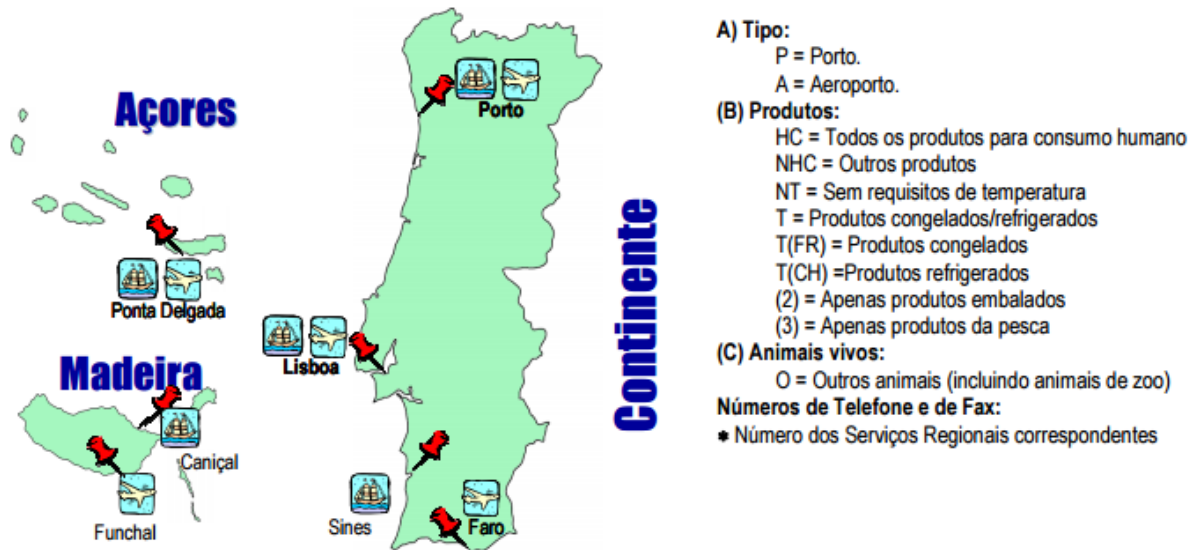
Açores

Ponta Delgada

Madeira

Caniçal

Funchal

Porto

Lisboa

Sines

Faro

Continente

A) Tipo:
P = Porto.
A = Aeroporto.
(B) Produtos:
HC = Todos os produtos para consumo humano
NHC = Outros produtos
NT = Sem requisitos de temperatura
T = Produtos congelados/refrigerados
T(FR) = Produtos congelados
T(CH) =Produtos refrigerados
(2) = Apenas produtos embalados
(3) = Apenas produtos da pesca
(C) Animais vivos:
O = Outros animais (incluindo animais de zoo)
Números de Telefone e de Fax:
* Número dos Serviços Regionais correspondentes